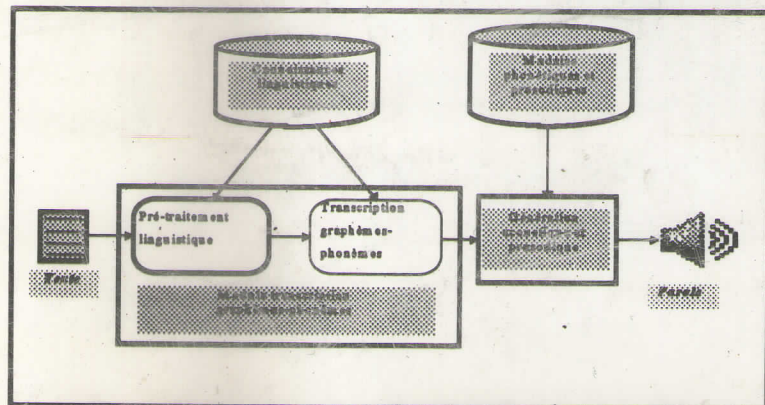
Connaissances linguistiques

Modèles phonétiques et prosodiques

Texte

Pré-traitement linguistique

Transcription graphèmes-phonèmes

Génération acoustique et prosodique

Parole

Module transcription graphèmes-phonèmes